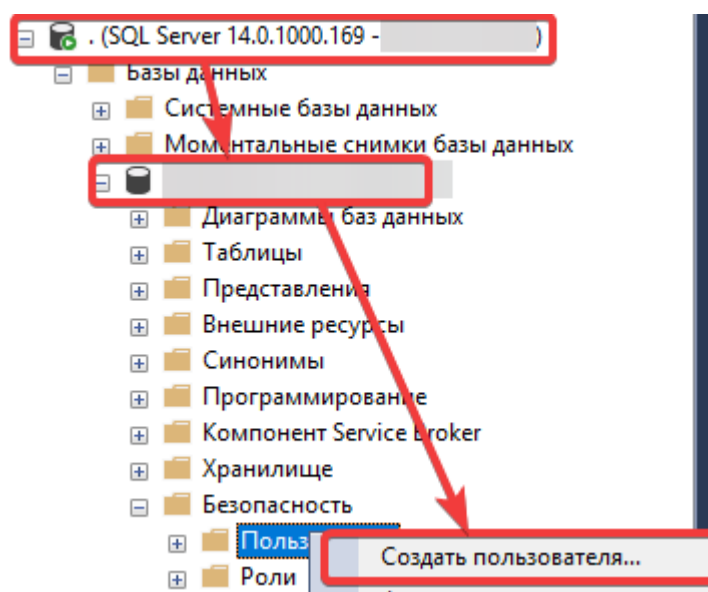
. (SQL Server 14.0.1000.169 - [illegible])
Базы данных
Системные базы данных
Моментальные снимки базы данных
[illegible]
Диаграммы баз данных
Таблицы
Представления
Внешние ресурсы
Синонимы
Программирование
Компонент Service Broker
Хранилище
Безопасность
Польз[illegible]
Роли
Создать пользователя...